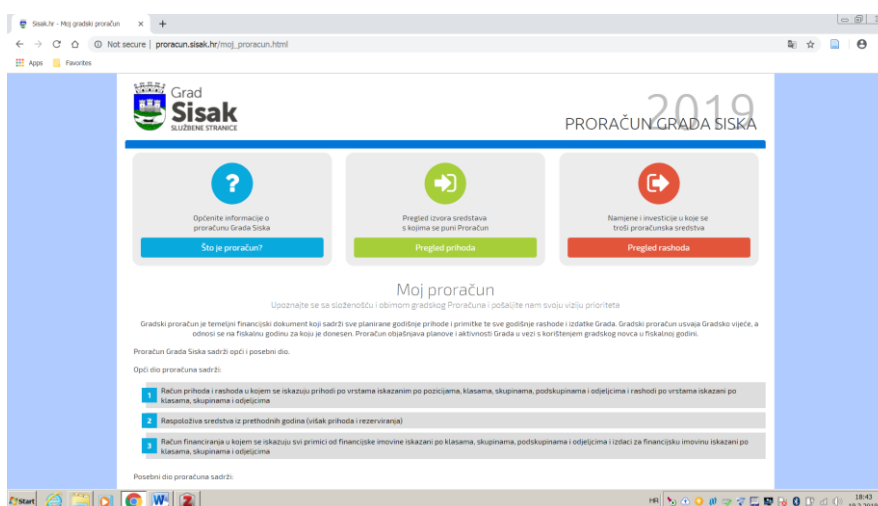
Sisak.hr - Moj gradski proračun ×

Not secure | proracun.sisak.hr/moj_proracun.html

Apps Favorites

Grad Sisak SLUŽBENE STRANICE

2019 PRORAČUN GRADA SISKA

Općenite informacije o proračunu Grada Siska

Što je proračun?

Pregled izvora sredstava s kojima se puni Proračun

Pregled prihoda

Namjene i investicije u koje se troši proračunska sredstva

Pregled rashoda

Moj proračun

Upoznajte se sa složenošću i obimom gradskog Proračuna i pošaljite nam svoju viziju prioriteta

Gradski proračun je temeljni financijski dokument koji sadrži sve planirane godišnje prihode i primitke te sve godišnje rashode i izdatke Grada. Gradski proračun usvaja Gradsko vijeće, a odnosi se na fiskalnu godinu za koju je donesen. Proračun objašnjava planove i aktivnosti Grada u vezi s korištenjem gradskog novca u fiskalnoj godini.

Proračun Grada Siska sadrži opći i posebni dio.

Opći dio proračuna sadrži:

1 Račun prihoda i rashoda u kojem se iskazuju prihodi po vrstama iskazanim po pozicijama, klasama, skupinama, podskupinama i odjeljcima i rashodi po vrstama iskazani po klasama, skupinama i odjeljcima

2 Raspoloživa sredstva iz prethodnih godina (višak prihoda i rezerviranja)

3 Račun financiranja u kojem se iskazuju svi primici od financijske imovine iskazani po klasama, skupinama, podskupinama i odjeljcima i izdaci za financijsku imovinu iskazani po klasama, skupinama i odjeljcima

Posebni dio proračuna sadrži:

Start

HR 18:43